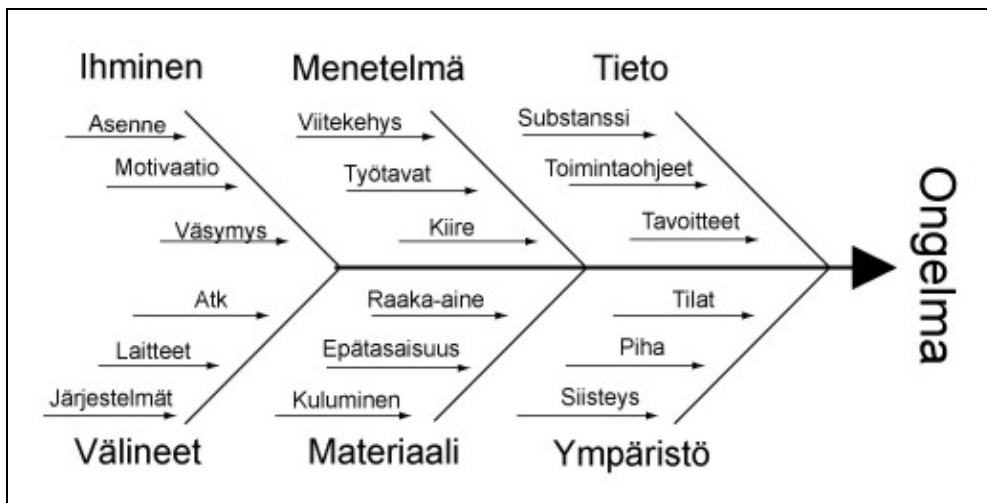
Ihminen

Asenne

Motivaatio

Väsymys

Menetelmä

Viitekehys

Työtavat

Kiire

Tieto

Substanssi

Toimintaohjeet

Tavoitteet

Ongelma

Atk

Laitteet

Järjestelmät

Välineet

Raaka-aine

Epätasaisuus

Kuluminen

Materiaali

Tilat

Piha

Siisteys

Ympäristö